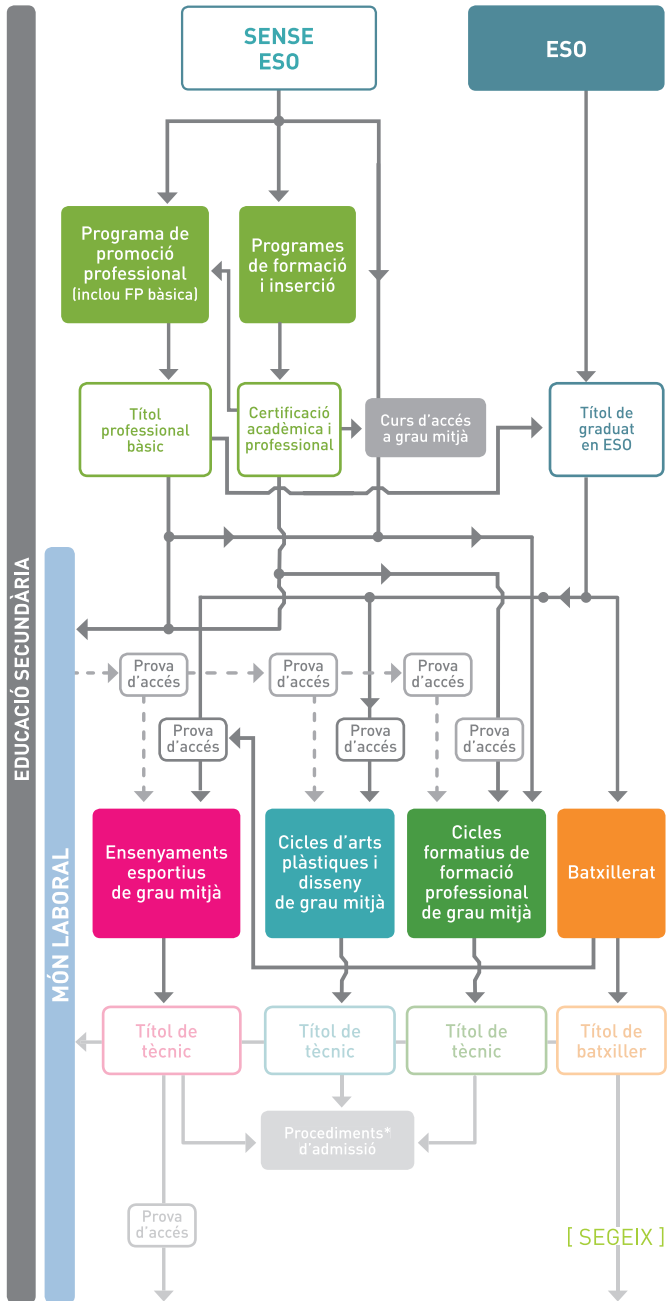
EDUCACIÓ SECUNDÀRIA

SENSE ESO

ESO

Programa de promoció professional (inclou FP bàsica)

Programes de formació i inserció

Títol professional bàsic

Certificació acadèmica i professional

Curs d'accés a grau mitjà

Títol de graduat en ESO

MÓN LABORAL

Prova d'accés

Prova d'accés

Prova d'accés

Prova d'accés

Prova d'accés

Prova d'accés

Ensenyaments esportius de grau mitjà

Cicles d'arts plàstiques i disseny de grau mitjà

Cicles formatius de formació professional de grau mitjà

Batxillerat

Títol de tècnic

Títol de tècnic

Títol de tècnic

Títol de batxiller

Procediments* d'admissió

Prova d'accés

[ SEGEIX ]